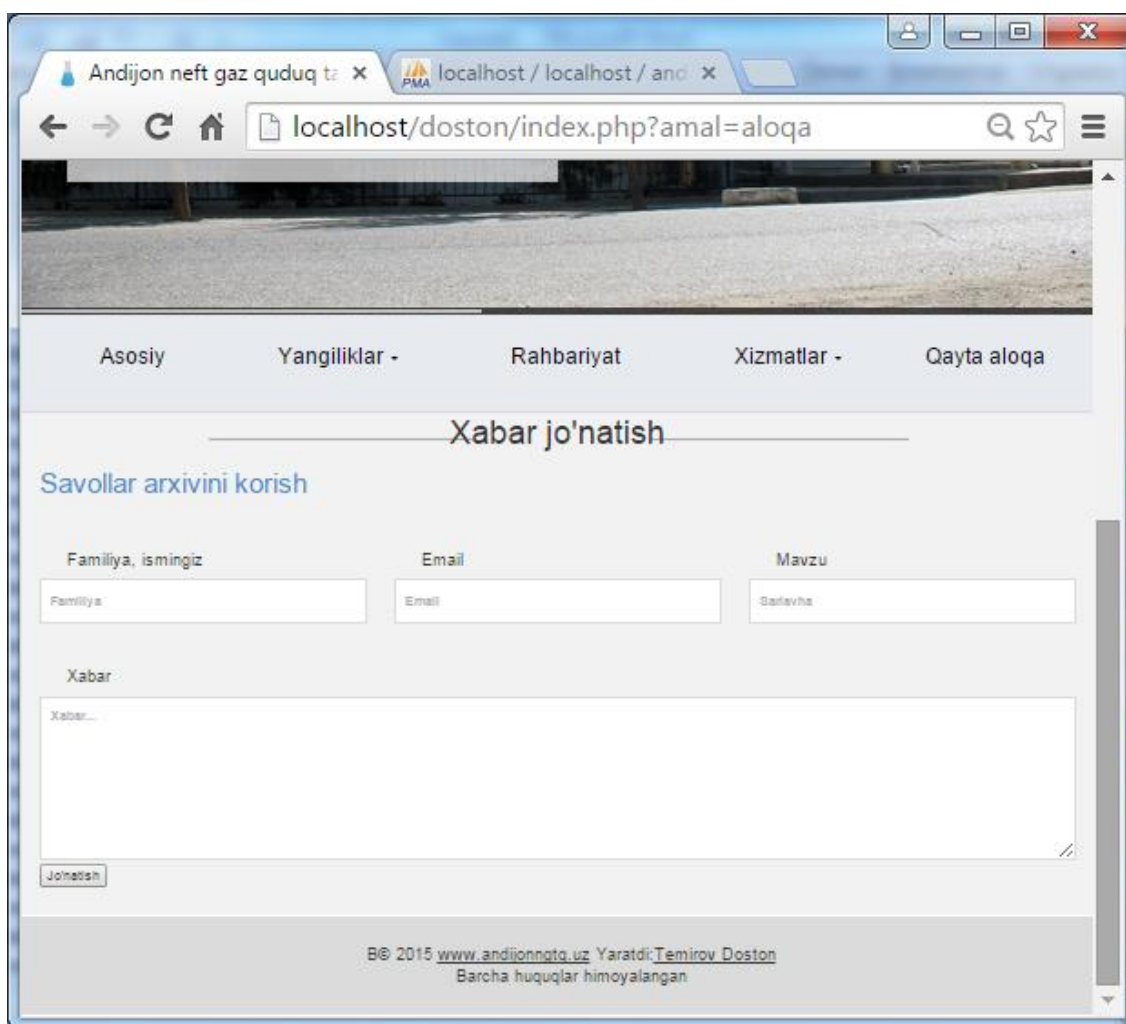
Andijon neft gaz quduq ta ×
PMA localhost / localhost / and ×

localhost/doston/index.php?amal=aloqa

Asosiy
Yangiliklar -
Rahbariyat
Xizmatlar -
Qayta aloqa

Xabar jo'natish

Savollar arxivini korish

Familiya, ismingiz
Familiya

Email
Email

Mavzu
Sarlavha

Xabar
Xabar...

Jo'natish

B© 2015 www.andijonngtq.uz Yaratdi:Temirov Doston
Barcha huquqlar himoyalangan